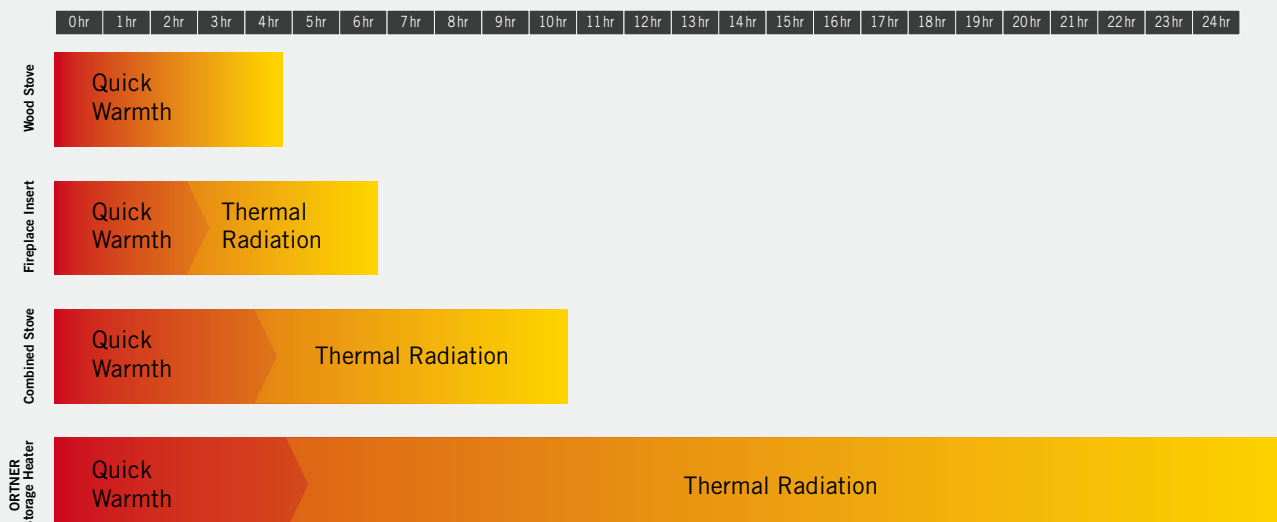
| 0 hr | 1 hr | 2 hr | 3 hr | 4 hr | 5 hr | 6 hr | 7 hr | 8 hr | 9 hr | 10 hr | 11 hr | 12 hr | 13 hr | 14 hr | 15 hr | 16 hr | 17 hr | 18 hr | 19 hr | 20 hr | 21 hr | 22 hr | 23 hr | 24 hr |
|---|---|---|---|---|---|---|---|---|---|---|---|---|---|---|---|---|---|---|---|---|---|---|---|---|

Wood Stove
Quick Warmth

Fireplace Insert
Quick Warmth
Thermal Radiation

Combined Stove
Quick Warmth
Thermal Radiation

ORTNER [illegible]torage Heater
Quick Warmth
Thermal Radiation